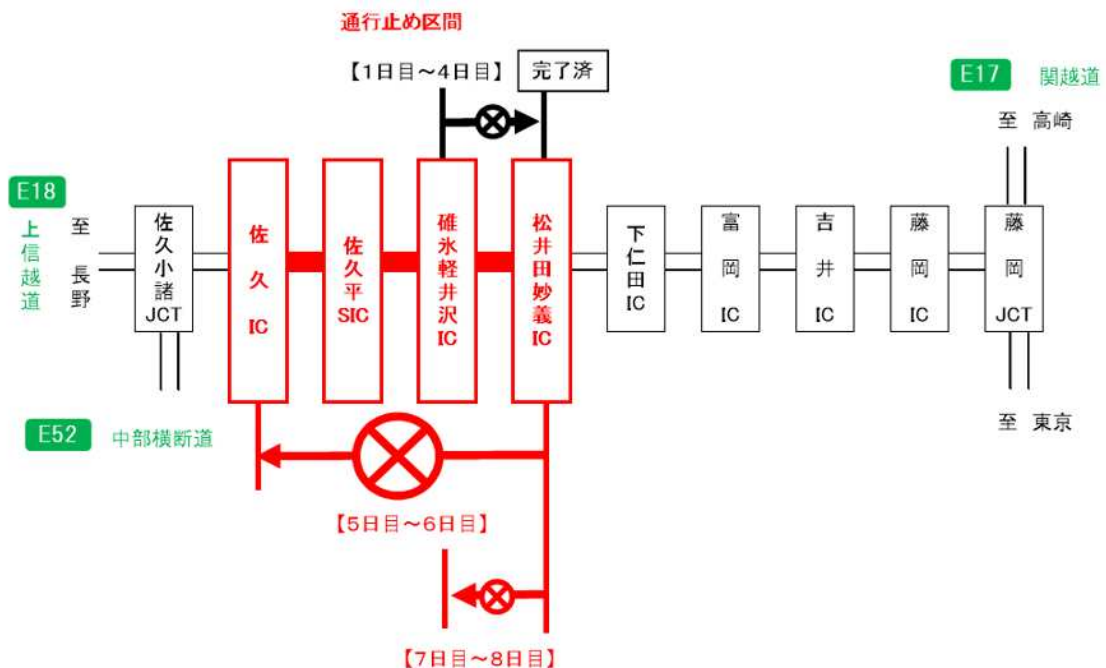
通行止め区間

【1日目～4日目】

完了済

E17 関越道

至 高崎

E18

上信越道

至 長野

佐久小諸JCT

佐久IC

佐久平SIC

碓氷軽井沢IC

松井田妙義IC

下仁田IC

富岡IC

吉井IC

藤岡IC

藤岡JCT

E52 中部横断道

至 東京

【5日目～6日目】

【7日目～8日目】